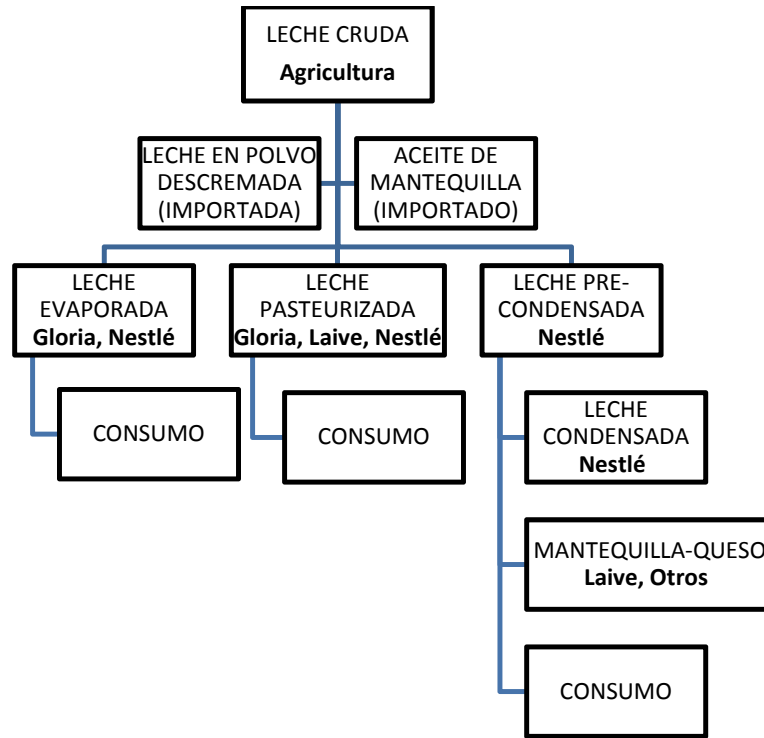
LECHE CRUDA
**Agricultura**

LECHE EN POLVO DESCREMADA (IMPORTADA)

ACEITE DE MANTEQUILLA (IMPORTADO)

LECHE EVAPORADA
**Gloria, Nestlé**

LECHE PASTEURIZADA
**Gloria, Laive, Nestlé**

LECHE PRE-CONDENSADA
**Nestlé**

CONSUMO

CONSUMO

LECHE CONDENSADA
**Nestlé**

MANTEQUILLA-QUESO
**Laive, Otros**

CONSUMO